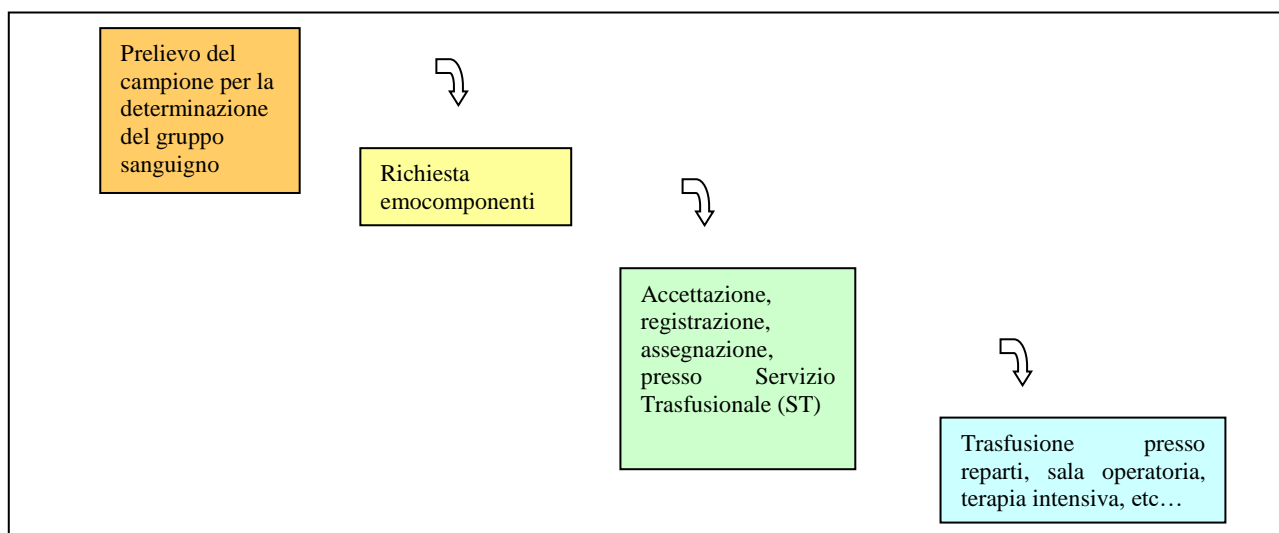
Prelievo del campione per la determinazione del gruppo sanguigno

Richiesta emocomponenti

Accettazione, registrazione, assegnazione, presso Servizio Trasfusionale (ST)

Trasfusione presso reparti, sala operatoria, terapia intensiva, etc…